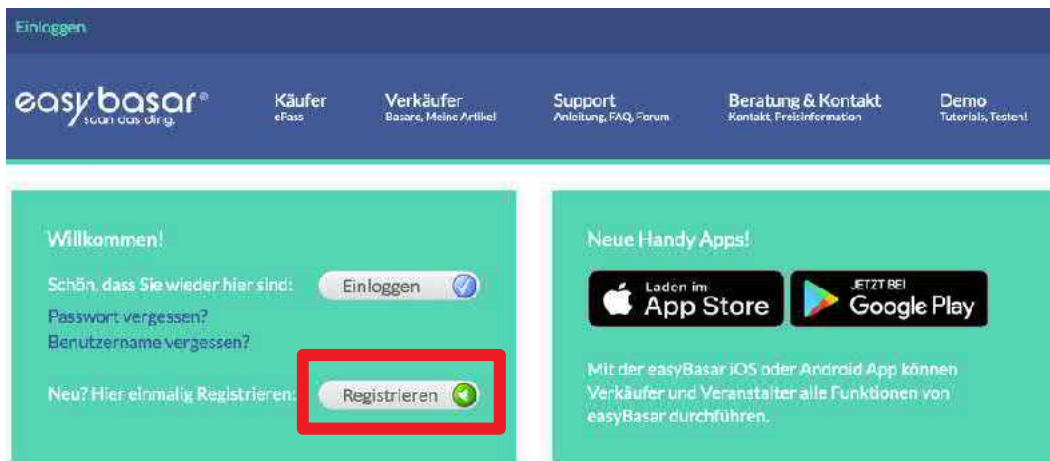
Einloggen

easybasar®
scan das ding.

Käufer
ePass

Verkäufer
Basare, Meine Artikel

Support
Anleitung, FAQ, Forum

Beratung & Kontakt
Kontakt, Preisinformation

Demo
Tutorials, Testen!

Willkommen!

Schön, dass Sie wieder hier sind: Einloggen

Passwort vergessen?
Benutzername vergessen?

Neu? Hier einmalig Registrieren: Registrieren

Neue Handy Apps!

Laden im App Store

JETZT BEI Google Play

Mit der easyBasar iOS oder Android App können Verkäufer und Veranstalter alle Funktionen von easyBasar durchführen.